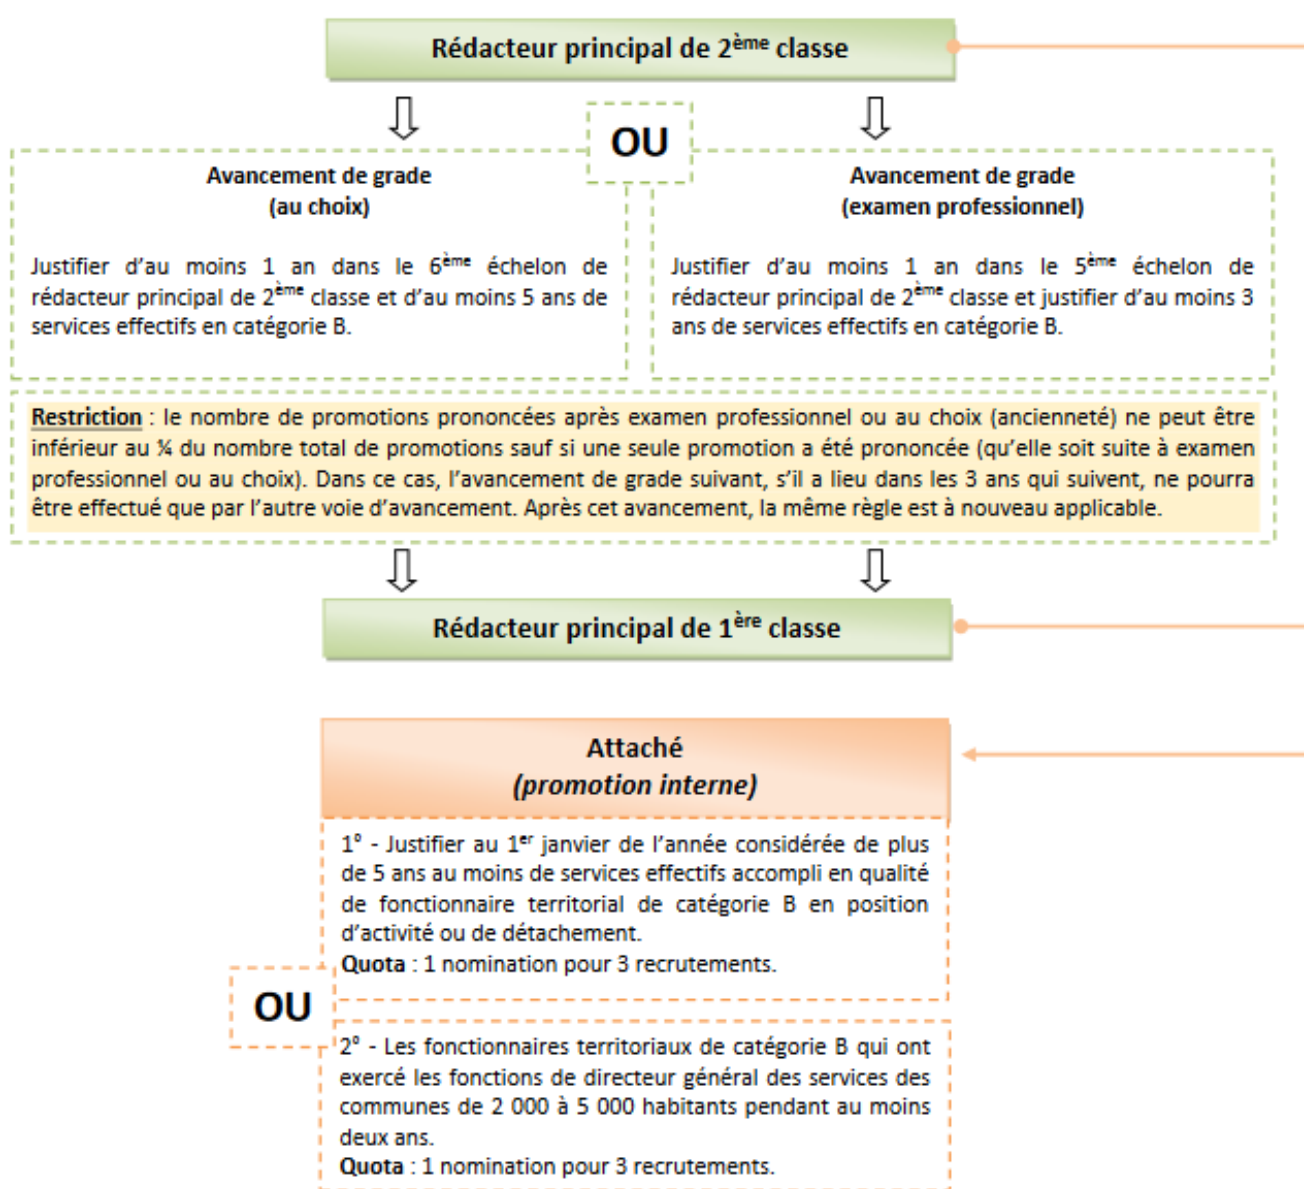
Rédacteur principal de 2$^{ème}$ classe

OU

Avancement de grade
(au choix)

Justifier d'au moins 1 an dans le 6$^{ème}$ échelon de rédacteur principal de 2$^{ème}$ classe et d'au moins 5 ans de services effectifs en catégorie B.

Avancement de grade
(examen professionnel)

Justifier d'au moins 1 an dans le 5$^{ème}$ échelon de rédacteur principal de 2$^{ème}$ classe et justifier d'au moins 3 ans de services effectifs en catégorie B.

Restriction : le nombre de promotions prononcées après examen professionnel ou au choix (ancienneté) ne peut être inférieur au ¼ du nombre total de promotions sauf si une seule promotion a été prononcée (qu'elle soit suite à examen professionnel ou au choix). Dans ce cas, l'avancement de grade suivant, s'il a lieu dans les 3 ans qui suivent, ne pourra être effectué que par l'autre voie d'avancement. Après cet avancement, la même règle est à nouveau applicable.

Rédacteur principal de 1$^{ère}$ classe

Attaché
(promotion interne)

1° - Justifier au 1$^{er}$ janvier de l'année considérée de plus de 5 ans au moins de services effectifs accompli en qualité de fonctionnaire territorial de catégorie B en position d'activité ou de détachement.
Quota : 1 nomination pour 3 recrutements.

OU

2° - Les fonctionnaires territoriaux de catégorie B qui ont exercé les fonctions de directeur général des services des communes de 2 000 à 5 000 habitants pendant au moins deux ans.
Quota : 1 nomination pour 3 recrutements.